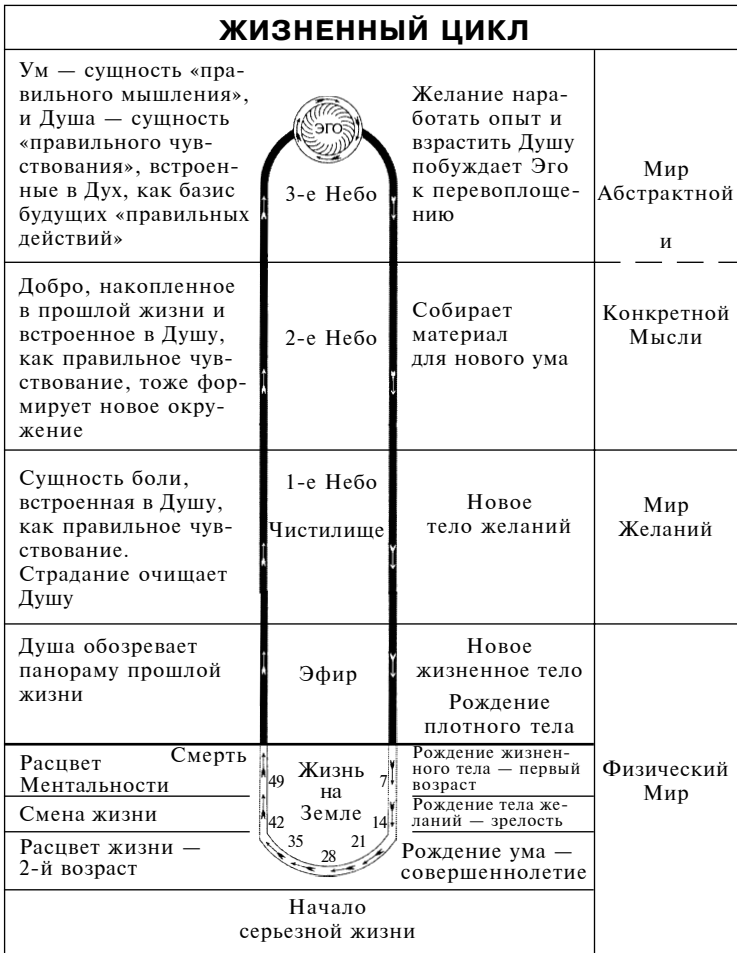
ЖИЗНЕННЫЙ ЦИКЛ

| | | | |
|---|---|---|---|
| Ум — сущность «правильного мышления», и Душа — сущность «правильного чувствования», встроенные в Дух, как базис будущих «правильных действий» | ЭГО 3-е Небо | Желание наработать опыт и взрастить Душу побуждает Эго к перевоплощению | Мир Абстрактной и |
| Добро, накопленное в прошлой жизни и встроенное в Душу, как правильное чувствование, тоже формирует новое окружение | 2-е Небо | Собирает материал для нового ума | Конкретной Мысли |
| Сущность боли, встроенная в Душу, как правильное чувствование. Страдание очищает Душу | 1-е Небо Чистилище | Новое тело желаний | Мир Желаний |
| Душа обозревает панораму прошлой жизни | Эфир | Новое жизненное тело Рождение плотного тела | |
| Смерть Расцвет Ментальности | 49 Жизнь на Земле 7 | Рождение жизненного тела — первый возраст | Физический Мир |
| Смена жизни | 42 14 | Рождение тела желаний — зрелость | |
| Расцвет жизни — 2-й возраст | 35 28 21 | Рождение ума — совершеннолетие | |
| Начало серьезной жизни | | | |